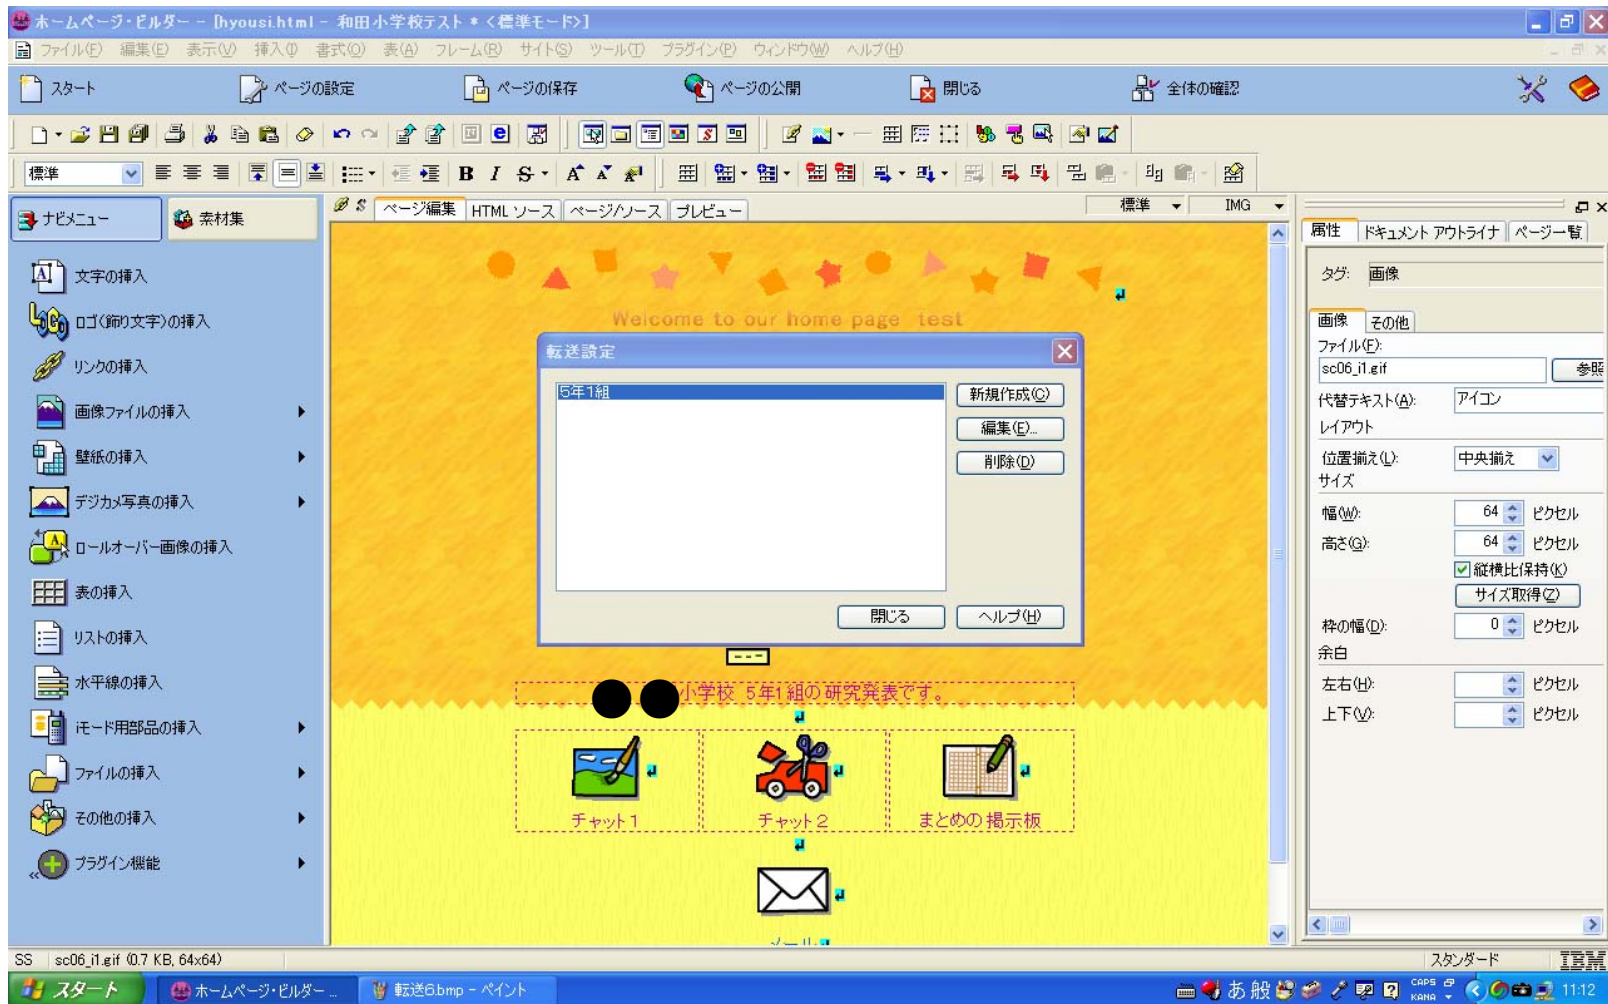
ホームページ・ビルダー - [hyousi.html - 和田小学校テスト * <標準モード>]

ファイル(F) 編集(E) 表示(V) 挿入(I) 書式(O) 表(A) フレーム(R) サイト(S) ツール(T) プラグイン(P) ウィンドウ(W) ヘルプ(H)

スタート ページの設定 ページの保存 ページの公開 閉じる 全体の確認

標準

ナビメニュー 素材集

文字の挿入
ロゴ(飾り文字)の挿入
リンクの挿入
画像ファイルの挿入
壁紙の挿入
デジカメ写真の挿入
ロールオーバー画像の挿入
表の挿入
リストの挿入
水平線の挿入
iモード用部品の挿入
ファイルの挿入
その他の挿入
プラグイン機能

ページ編集 HTML ソース ページ/ソース プレビュー 標準 IMG

Welcome to our home page test

転送設定

5年1組

新規作成(C)
編集(E)...
削除(D)
閉じる
ヘルプ(H)

●●小学校 5年1組の研究発表です。

チャット1 チャット2 まとめの掲示板

メール

属性 ドキュメント アウトライナ ページ一覧

タグ: 画像

画像 その他

ファイル(F):
sc06_i1.gif 参照
代替テキスト(A): アイコン
レイアウト
位置揃え(L): 中央揃え
サイズ
幅(W): 64 ピクセル
高さ(G): 64 ピクセル
縦横比保持(K)
サイズ取得(Z)
枠の幅(D): 0 ピクセル
余白
左右(H): ピクセル
上下(V): ピクセル

SS sc06_i1.gif (0.7 KB, 64x64)
スタンダード IBM

スタート ホームページ・ビルダー... 転送6.bmp - ペイント
あ 般 CAPS KANA 11:12